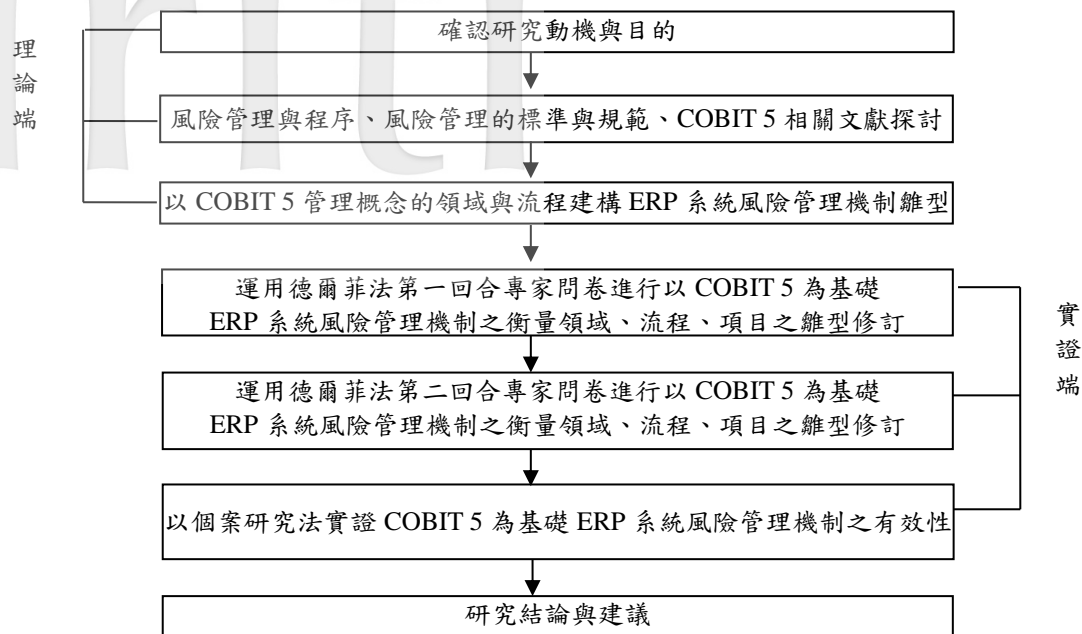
理
論
端

確認研究動機與目的

風險管理與程序、風險管理的標準與規範、COBIT 5 相關文獻探討

以 COBIT 5 管理概念的領域與流程建構 ERP 系統風險管理機制雛型

運用德爾菲法第一回合專家問卷進行以 COBIT 5 為基礎 ERP 系統風險管理機制之衡量領域、流程、項目之雛型修訂

運用德爾菲法第二回合專家問卷進行以 COBIT 5 為基礎 ERP 系統風險管理機制之衡量領域、流程、項目之雛型修訂

以個案研究法實證 COBIT 5 為基礎 ERP 系統風險管理機制之有效性

研究結論與建議

實
證
端